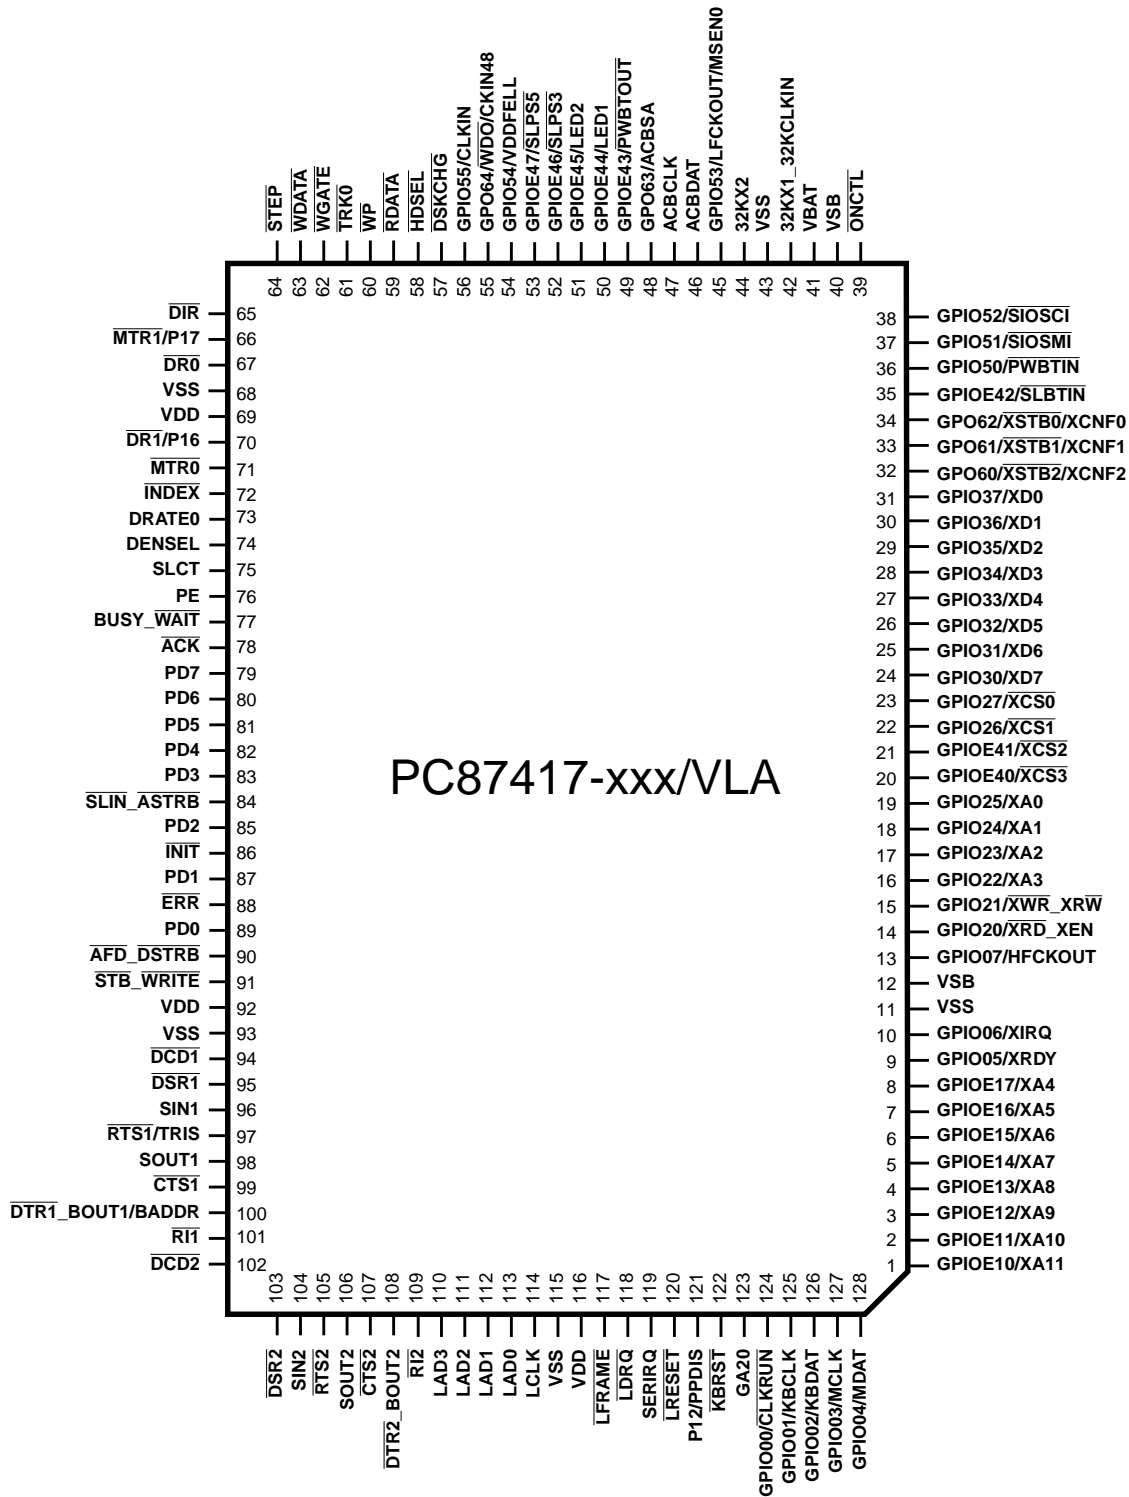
STEP
WDATA
WGATE
TRK0
WP
RDATA
HDSEL
DSKCHG
GPIO55/CLKIN
GPO64/WDO/CKIN48
GPIO54/VDDFELL
GPIOE47/SLPS5
GPIOE46/SLPS3
GPIOE45/LED2
GPIOE44/LED1
GPIOE43/PWBTOUT
GPO63/ACBSA
ACBCLK
ACBDAT
GPIO53/LFCKOUT/MSEN0
32KX2
VSS
32KX1_32KCLKIN
VBAT
VSB
ONCTL

64 63 62 61 60 59 58 57 56 55 54 53 52 51 50 49 48 47 46 45 44 43 42 41 40 39

DIR 65
MTR1/P17 66
DR0 67
VSS 68
VDD 69
DR1/P16 70
MTR0 71
INDEX 72
DRATE0 73
DENSEL 74
SLCT 75
PE 76
BUSY_WAIT 77
ACK 78
PD7 79
PD6 80
PD5 81
PD4 82
PD3 83
SLIN_ASTRB 84
PD2 85
INIT 86
PD1 87
ERR 88
PD0 89
AFD_DSTRB 90
STB_WRITE 91
VDD 92
VSS 93
DCD1 94
DSR1 95
SIN1 96
RTS1/TRIS 97
SOUT1 98
CTS1 99
DTR1_BOUT1/BADDR 100
RI1 101
DCD2 102

PC87417-xxx/VLA

38 GPIO52/SIOSCI
37 GPIO51/SIOSMI
36 GPIO50/PWBTIN
35 GPIOE42/SLBTIN
34 GPO62/XSTB0/XCNF0
33 GPO61/XSTB1/XCNF1
32 GPO60/XSTB2/XCNF2
31 GPIO37/XD0
30 GPIO36/XD1
29 GPIO35/XD2
28 GPIO34/XD3
27 GPIO33/XD4
26 GPIO32/XD5
25 GPIO31/XD6
24 GPIO30/XD7
23 GPIO27/XCS0
22 GPIO26/XCS1
21 GPIOE41/XCS2
20 GPIOE40/XCS3
19 GPIO25/XA0
18 GPIO24/XA1
17 GPIO23/XA2
16 GPIO22/XA3
15 GPIO21/XWR_XRW
14 GPIO20/XRD_XEN
13 GPIO07/HFCKOUT
12 VSB
11 VSS
10 GPIO06/XIRQ
9 GPIO05/XRDY
8 GPIOE17/XA4
7 GPIOE16/XA5
6 GPIOE15/XA6
5 GPIOE14/XA7
4 GPIOE13/XA8
3 GPIOE12/XA9
2 GPIOE11/XA10
1 GPIOE10/XA11

103 104 105 106 107 108 109 110 111 112 113 114 115 116 117 118 119 120 121 122 123 124 125 126 127 128

DSR2
SIN2
RTS2
SOUT2
CTS2
DTR2_BOUT2
RI2
LAD3
LAD2
LAD1
LAD0
LCLK
VSS
VDD
LFRAME
LDRQ
SERIRQ
LRESET
P12/PPDIS
KBRST
GA20
GPIO00/CLKRUN
GPIO01/KBCLK
GPIO02/KBDAT
GPIO03/MCLK
GPIO04/MDAT